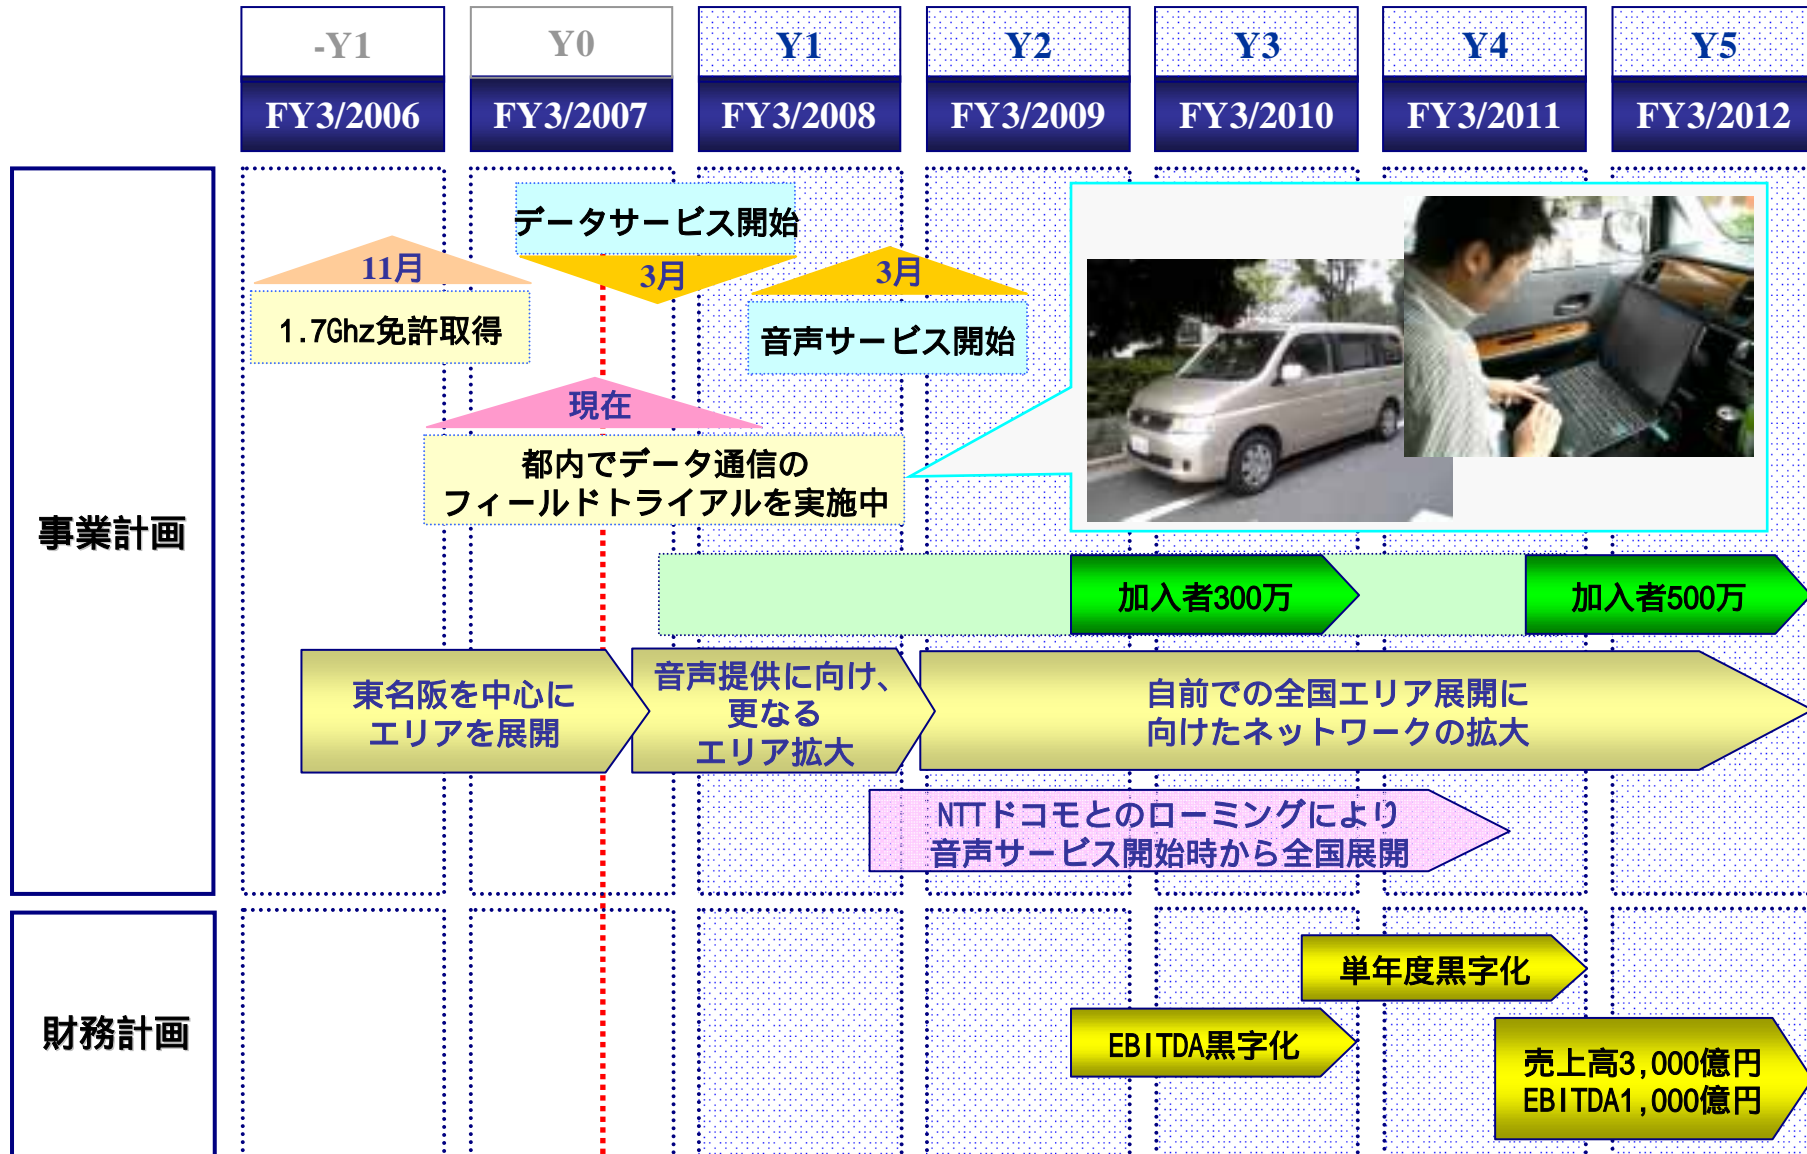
| -Y1 | Y0 | Y1 | Y2 | Y3 | Y4 | Y5 |
|---|---|---|---|---|---|---|
| FY3/2006 | FY3/2007 | FY3/2008 | FY3/2009 | FY3/2010 | FY3/2011 | FY3/2012 |

事業計画

11月
1.7Ghz免許取得

データサービス開始
3月

3月
音声サービス開始

現在
都内でデータ通信の
フィールドトライアルを実施中

加入者300万

加入者500万

東名阪を中心に
エリアを展開

音声提供に向け、
更なる
エリア拡大

自前での全国エリア展開に
向けたネットワークの拡大

NTTドコモとのローミングにより
音声サービス開始時から全国展開

財務計画

単年度黒字化

EBITDA黒字化

売上高3,000億円
EBITDA1,000億円